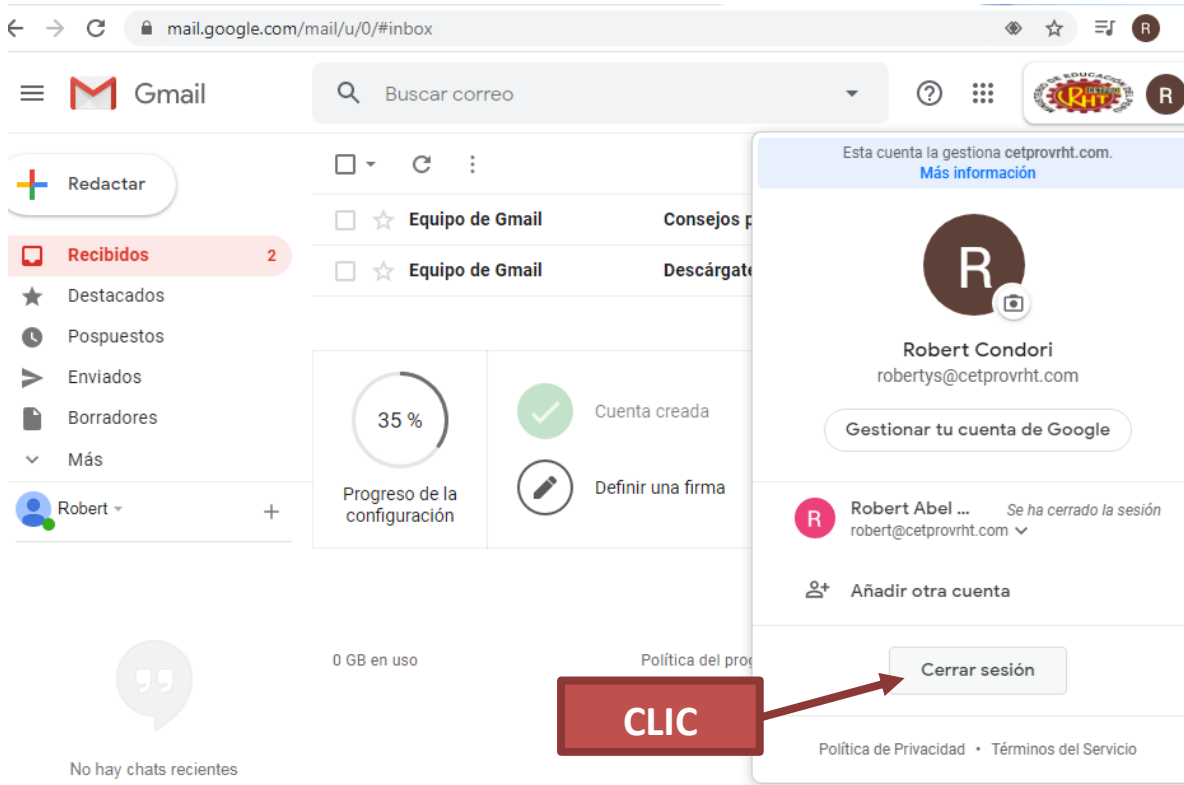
mail.google.com/mail/u/0/#inbox

R

Gmail

Buscar correo

R

Redactar

Recibidos 2

Destacados

Pospuestos

Enviados

Borradores

Más

Robert

+

Equipo de Gmail Consejos p

Equipo de Gmail Descárgate

35 %

Progreso de la configuración

Cuenta creada

Definir una firma

0 GB en uso

Política del prog

No hay chats recientes

Esta cuenta la gestiona cetprovrht.com.
Más información

R

Robert Condori
robertys@cetprovrht.com

Gestionar tu cuenta de Google

R Robert Abel ... Se ha cerrado la sesión
robert@cetprovrht.com

Añadir otra cuenta

Cerrar sesión

CLIC

Política de Privacidad • Términos del Servicio